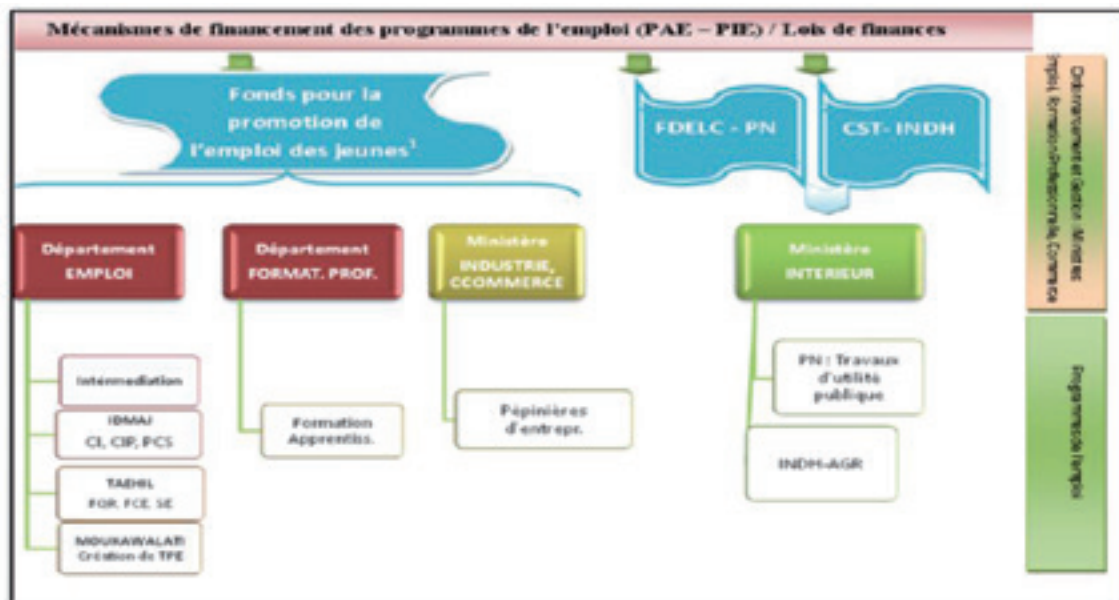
Mécanismes de financement des programmes de l'emploi (PAE – PIE) / Lois de finances

Fonds pour la promotion de l'emploi des jeunes$^1$

FDELC - PN

CST- INDH

Département EMPLOI

Département FORMAT. PROF.

Ministère INDUSTRIE, CCOMMERCE

Ministère INTERIEUR

Intermediation

IDMAJ
CI, CIP, PCS

TAEHIL
FOR, FCE, SE

MOUKAWALATI
Création de TPE

Formation Apprentiss.

Pépinières d'entrepr.

PN : Travaux d'utilité publique

INDH-AGR

Ordonnancement et Gestion : Ministères Emploi, Formation Professionnelle, Commerce

Programmes de l'emploi